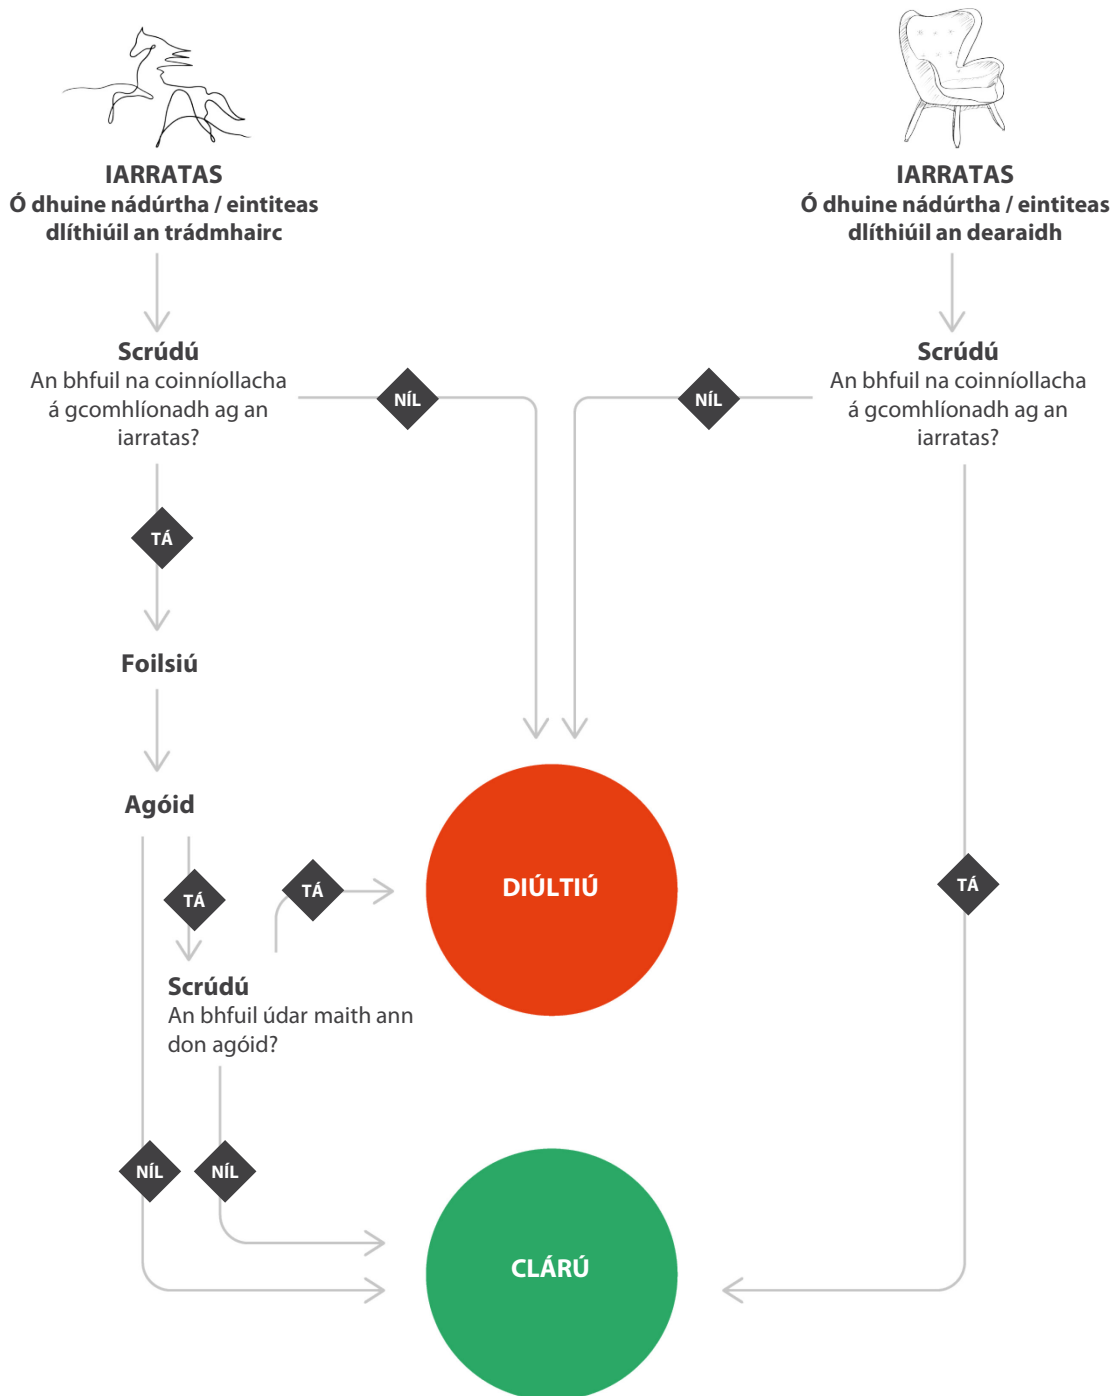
IARRATAS
Ó dhuine nádúrtha / eintiteas dlíthiúil an trádmhairc

IARRATAS
Ó dhuine nádúrtha / eintiteas dlíthiúil an dearaidh

Scrúdú
An bhfuil na coinníollacha á gcomhlíonadh ag an iarratas?

NÍL

NÍL

Scrúdú
An bhfuil na coinníollacha á gcomhlíonadh ag an iarratas?

TÁ

Foilsiú

Agóid

TÁ

TÁ

DIÚLTIÚ

TÁ

Scrúdú
An bhfuil údar maith ann don agóid?

NÍL

NÍL

CLÁRÚ